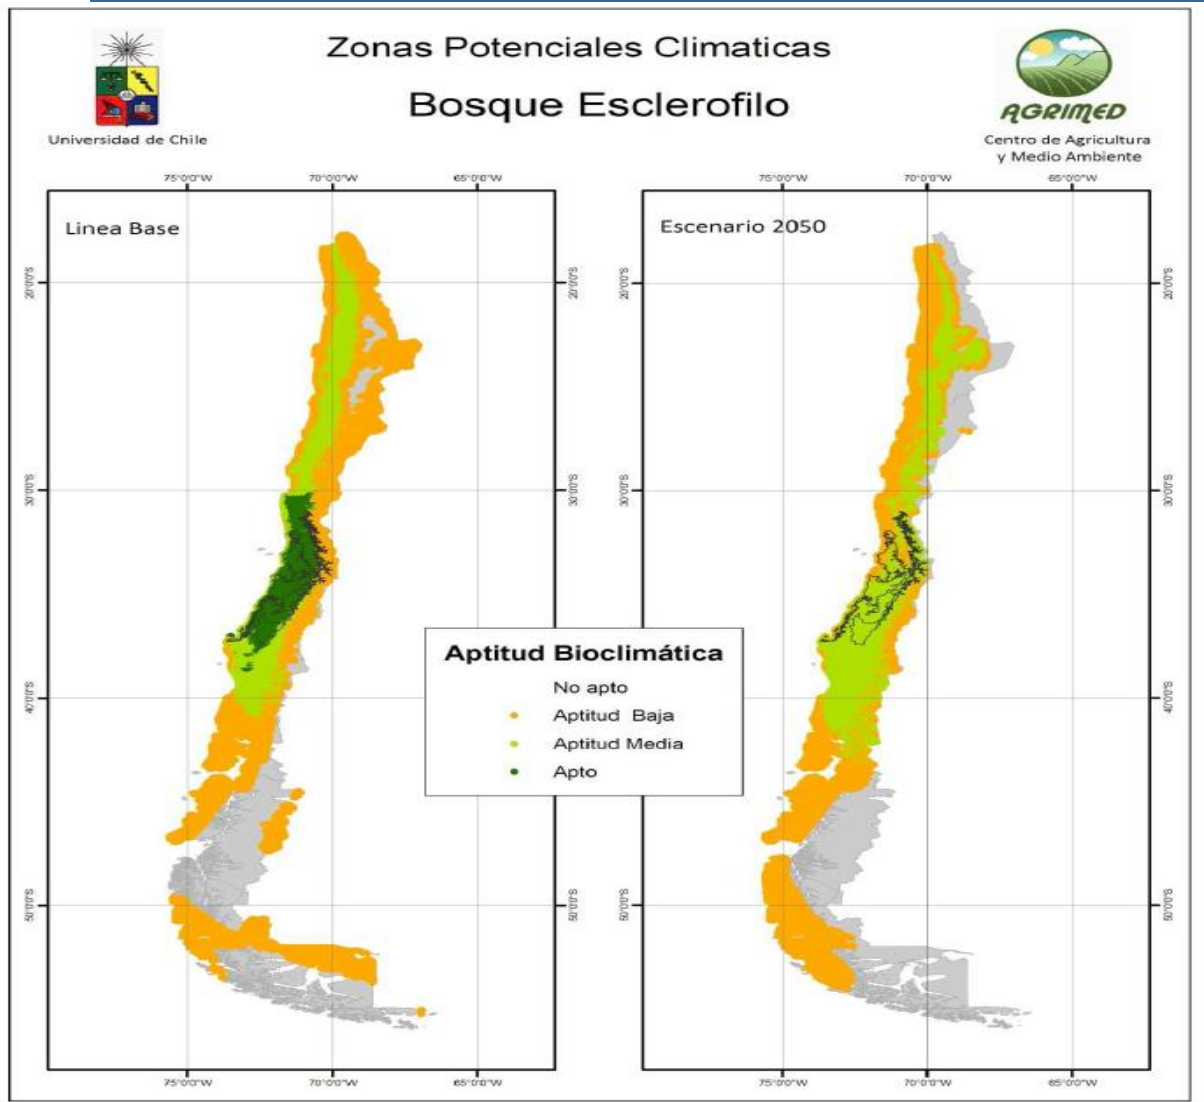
Zonas Potenciales Climaticas

Bosque Esclerofilo

Universidad de Chile

AGRIMED

Centro de Agricultura y Medio Ambiente

75°0'0"W 70°0'0"W 65°0'0"W

Linea Base

20°0'0"S
30°0'0"S
40°0'0"S
50°0'0"S

75°0'0"W 70°0'0"W 65°0'0"W

Escenario 2050

20°0'0"S
30°0'0"S
40°0'0"S
50°0'0"S

Aptitud Bioclimática

No apto
Aptitud Baja
Aptitud Media
Apto

75°0'0"W 70°0'0"W 65°0'0"W

75°0'0"W 70°0'0"W 65°0'0"W